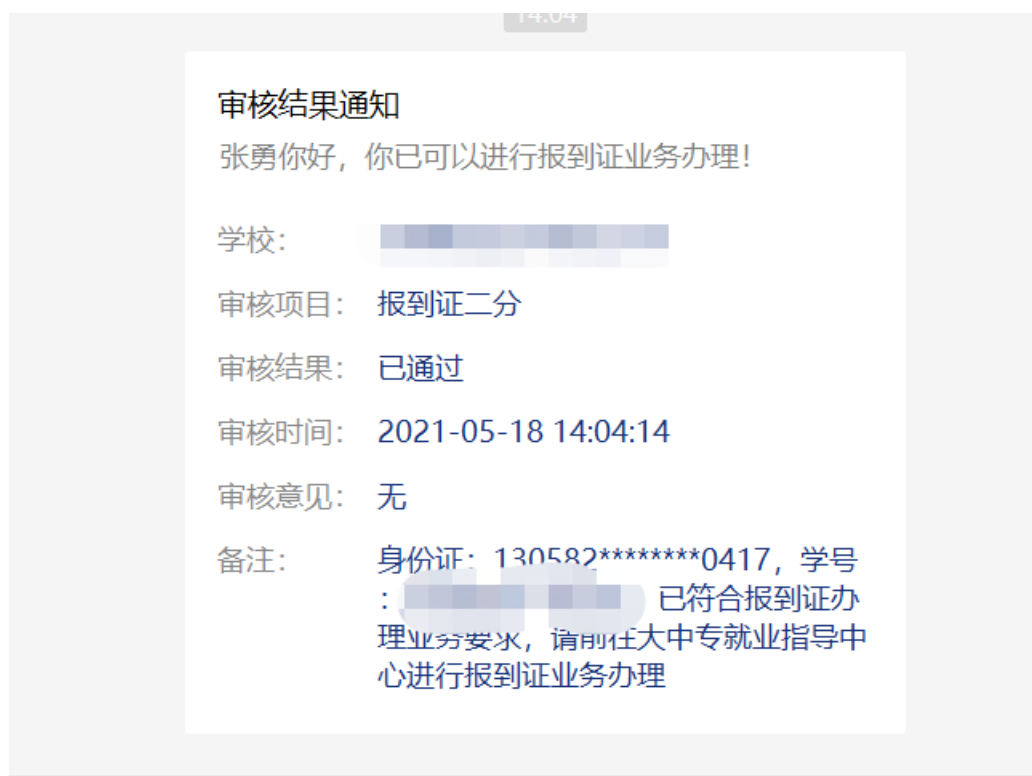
14:04

审核结果通知
张勇你好，你已可以进行报到证业务办理！

学校： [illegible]

审核项目： 报到证二分

审核结果： 已通过

审核时间： 2021-05-18 14:04:14

审核意见： 无

备注： 身份证：130582********0417，学号：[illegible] 已符合报到证办理业务要求，请前往大中专就业指导中心进行报到证业务办理